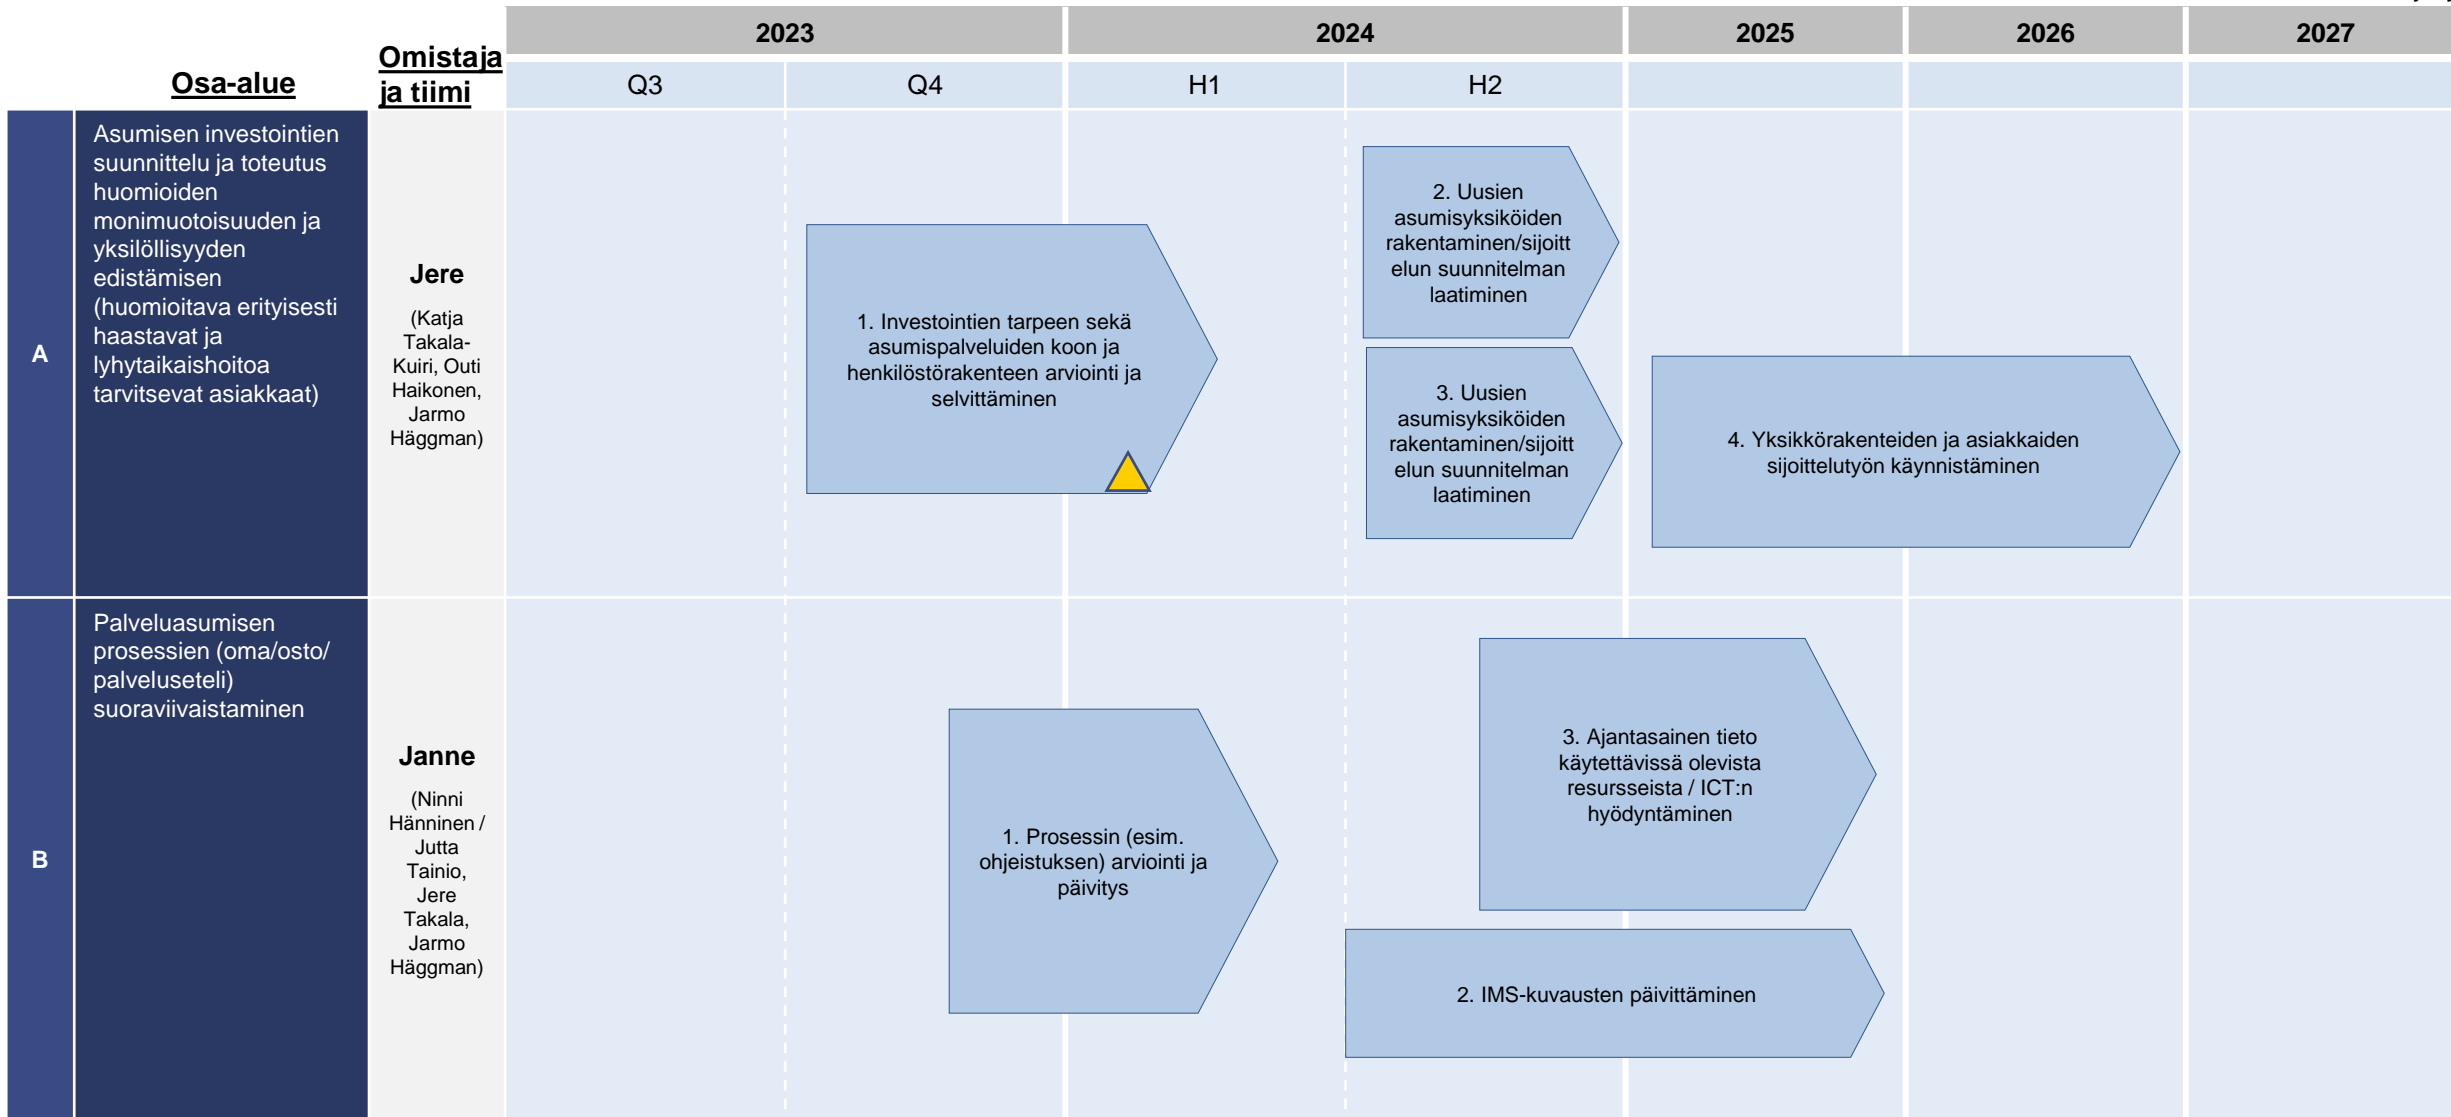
Osa-alue

Omistaja ja tiimi

| 2023 | | 2024 | | 2025 | 2026 | 2027 |
|---|---|---|---|---|---|---|
| Q3 | Q4 | H1 | H2 | | | |

A

Asumisen investointien suunnittelu ja toteutus huomioiden monimuotoisuuden ja yksilöllisyyden edistämisen (huomioitava erityisesti haastavat ja lyhytaikaishoitoa tarvitsevat asiakkaat)

Jere

(Katja Takala-Kuiri, Outi Haikonen, Jarmo Häggman)

1. Investointien tarpeen sekä asumispalveluiden koon ja henkilöstörakenteen arviointi ja selvittäminen

2. Uusien asumisyksiköiden rakentaminen/sijoittelun suunnitelman laatiminen

3. Uusien asumisyksiköiden rakentaminen/sijoittelun suunnitelman laatiminen

4. Yksikkörakenteiden ja asiakkaiden sijoittelutyön käynnistäminen

B

Palveluasumisen prosessien (oma/osto/ palveluseteli) suoraviivaistaminen

Janne

(Ninni Hänninen / Jutta Tainio, Jere Takala, Jarmo Häggman)

1. Prosessin (esim. ohjeistuksen) arviointi ja päivitys

3. Ajantasainen tieto käytettävissä olevista resursseista / ICT:n hyödyntäminen

2. IMS-kuvausten päivittäminen